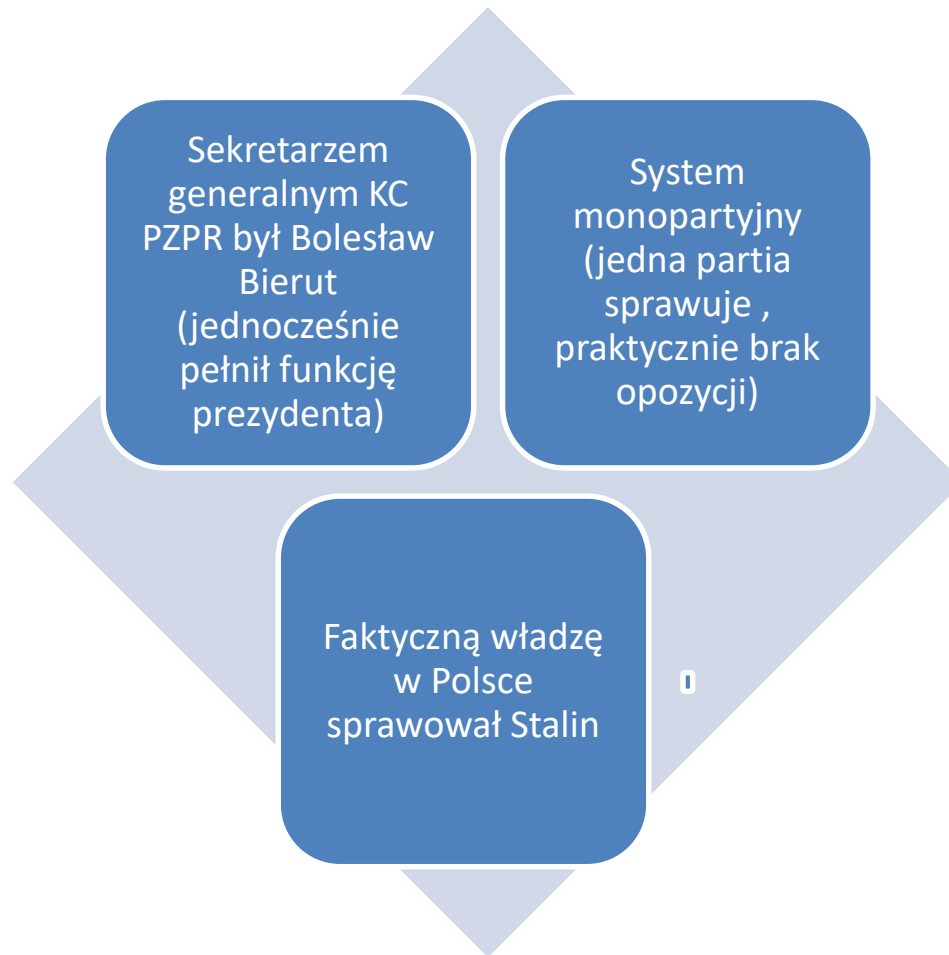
Sekretarzem generalnym KC PZPR był Bolesław Bierut (jednocześnie pełnił funkcję prezydenta)

System monopartyjny (jedna partia sprawuje , praktycznie brak opozycji)

Faktyczną władzę w Polsce sprawował Stalin